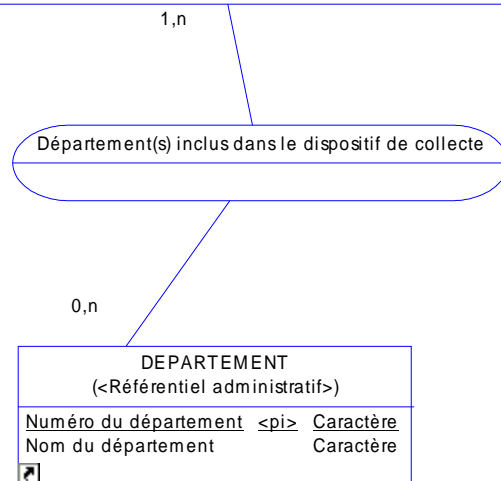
1,n

Département(s) inclus dans le dispositif de collecte

0,n

DEPARTEMENT
(<Référentiel administratif>)

| Numéro du département | <pi> | Caractère |
|---|---|---|
| Nom du département | | Caractère |